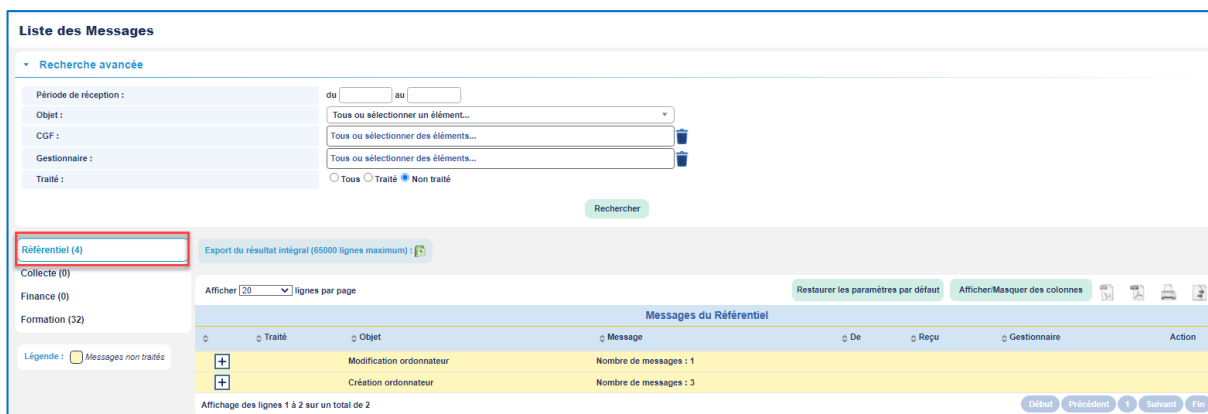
Liste des Messages

Recherche avancée

Période de réception : du au

Objet : Tous ou sélectionner un élément...

CGF : Tous ou sélectionner des éléments...

Gestionnaire : Tous ou sélectionner des éléments...

Traité : Tous Traité Non traité

Rechercher

Référentiel (4)
Collecte (0)
Finance (0)
Formation (32)

Légende : Messages non traités

Export du résultat intégral (65000 lignes maximum) :

Afficher 20 lignes par page

Restaurer les paramètres par défaut

Afficher/Masquer des colonnes

Messages du Référentiel

| | Traité | Objet | Message | De | Reçu | Gestionnaire | Action |
|---|---|---|---|---|---|---|---|
| + | | Modification ordonnateur | Nombre de messages : 1 | | | | |
| + | | Création ordonnateur | Nombre de messages : 3 | | | | |

Affichage des lignes 1 à 2 sur un total de 2

Début Précédent 1 Suivant Fin